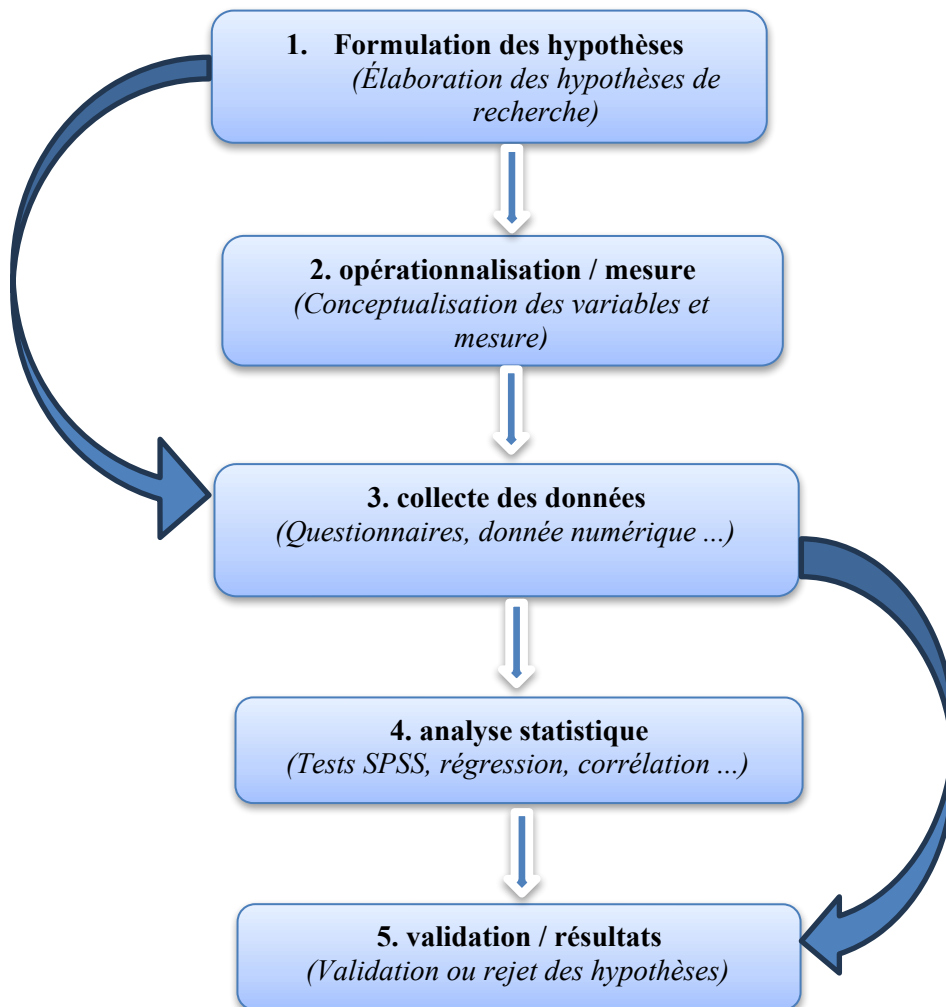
1. Formulation des hypothèses
(Élaboration des hypothèses de recherche)

2. opérationnalisation / mesure
(Conceptualisation des variables et mesure)

3. collecte des données
(Questionnaires, donnée numérique ...)

4. analyse statistique
(Tests SPSS, régression, corrélation ...)

5. validation / résultats
(Validation ou rejet des hypothèses)